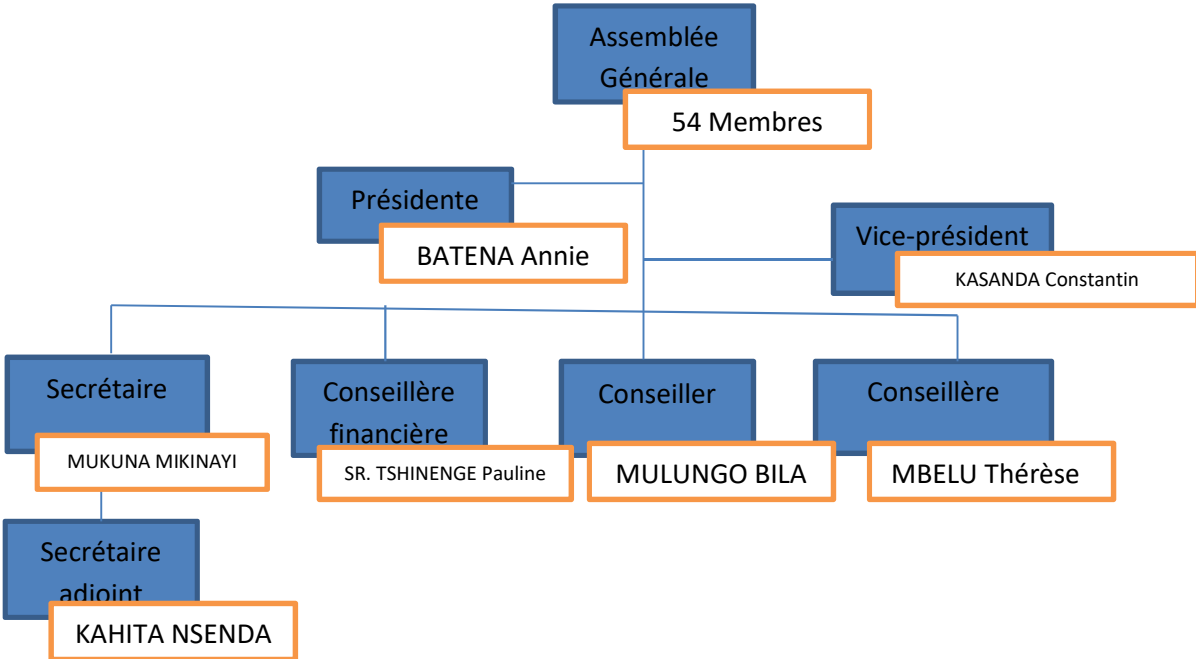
Assemblée Générale
54 Membres

Présidente
BATENA Annie

Vice-président
KASANDA Constantin

Secrétaire
MUKUNA MIKINAYI

Conseillère financière
SR. TSHINENGE Pauline

Conseiller
MULUNGO BILA

Conseillère
MBELU Thérèse

Secrétaire adjoint
KAHITA NSENDA